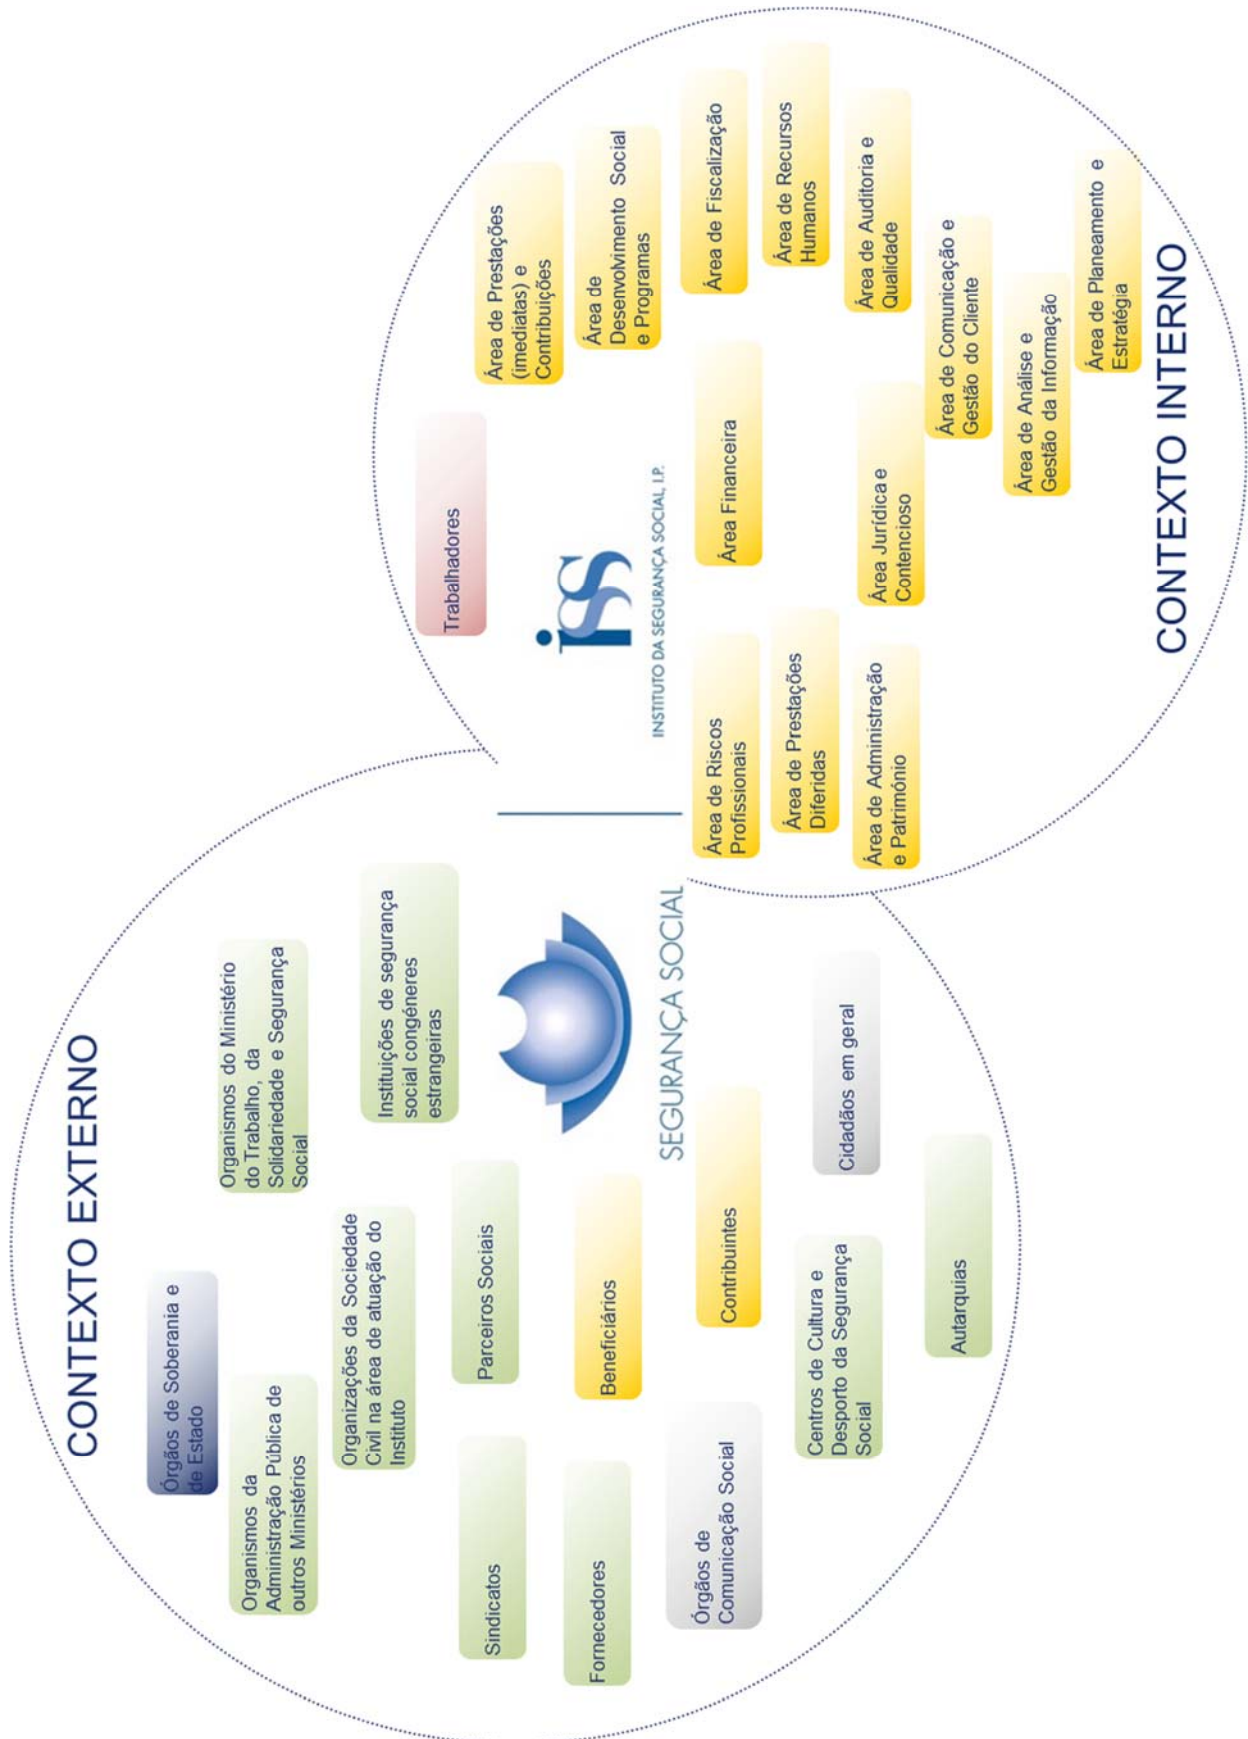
CONTEXTO EXTERNO

Órgãos de Soberania e de Estado

Organismos da Administração Pública de outros Ministérios

Organismos do Ministério do Trabalho, da Solidariedade e Segurança Social

Organizações da Sociedade Civil na área de atuação do Instituto

Instituições de segurança social congéneres estrangeiras

Sindicatos

Parceiros Sociais

Fornecedores

Beneficiários

Órgãos de Comunicação Social

Contribuintes

Centros de Cultura e Desporto da Segurança Social

Cidadãos em geral

Autarquias

SEGURANÇA SOCIAL

iss INSTITUTO DA SEGURANÇA SOCIAL, I.P.

CONTEXTO INTERNO

Trabalhadores

Área de Prestações (imediatas) e Contribuições

Área de Desenvolvimento Social e Programas

Área de Fiscalização

Área de Recursos Humanos

Área de Auditoria e Qualidade

Área de Comunicação e Gestão do Cliente

Área de Planeamento e Estratégia

Área de Análise e Gestão da Informação

Área Financeira

Área Jurídica e Contencioso

Área de Riscos Profissionais

Área de Prestações Diferidas

Área de Administração e Património